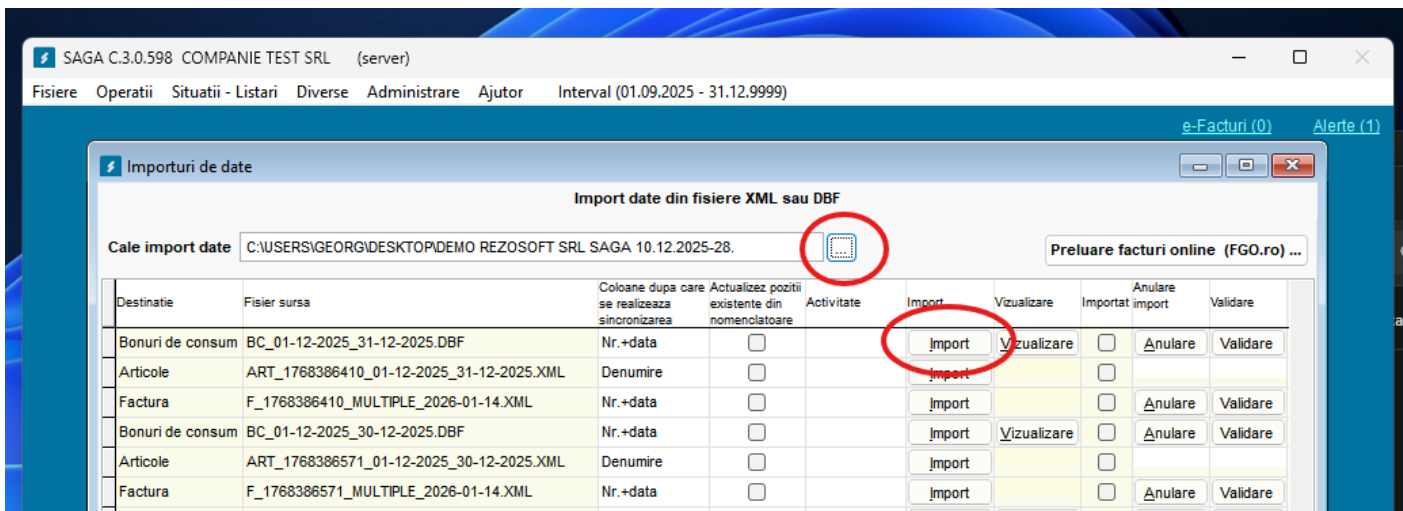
SAGA C.3.0.598 COMPANIE TEST SRL (server)

Fisiere Operatii Situatii - Listari Diverse Administrare Ajutor Interval (01.09.2025 - 31.12.9999)

e-Facturi (0) Alerte (1)

Importuri de date

Import date din fisiere XML sau DBF

Cale import date C:\USERS\GEORG\DESKTOP\DEMO REZOSOFT SRL SAGA 10.12.2025-28. ... Preluare facturi online (FGO.ro) ...

| Destinatie | Fisier sursa | Coloane dupa care se realizeaza sincronizarea | Actualizez pozitii existente din nomenclatoare | Activitate | Import | Vizualizare | Importat | Anulare import | Validare |
|---|---|---|---|---|---|---|---|---|---|
| Bonuri de consum | BC_01-12-2025_31-12-2025.DBF | Nr.+data | | | Import | Vizualizare | | Anulare | Validare |
| Articole | ART_1768386410_01-12-2025_31-12-2025.XML | Denumire | | | Import | | | | |
| Factura | F_1768386410_MULTIPLE_2026-01-14.XML | Nr.+data | | | Import | | | Anulare | Validare |
| Bonuri de consum | BC_01-12-2025_30-12-2025.DBF | Nr.+data | | | Import | Vizualizare | | Anulare | Validare |
| Articole | ART_1768386571_01-12-2025_30-12-2025.XML | Denumire | | | Import | | | | |
| Factura | F_1768386571_MULTIPLE_2026-01-14.XML | Nr.+data | | | Import | | | Anulare | Validare |